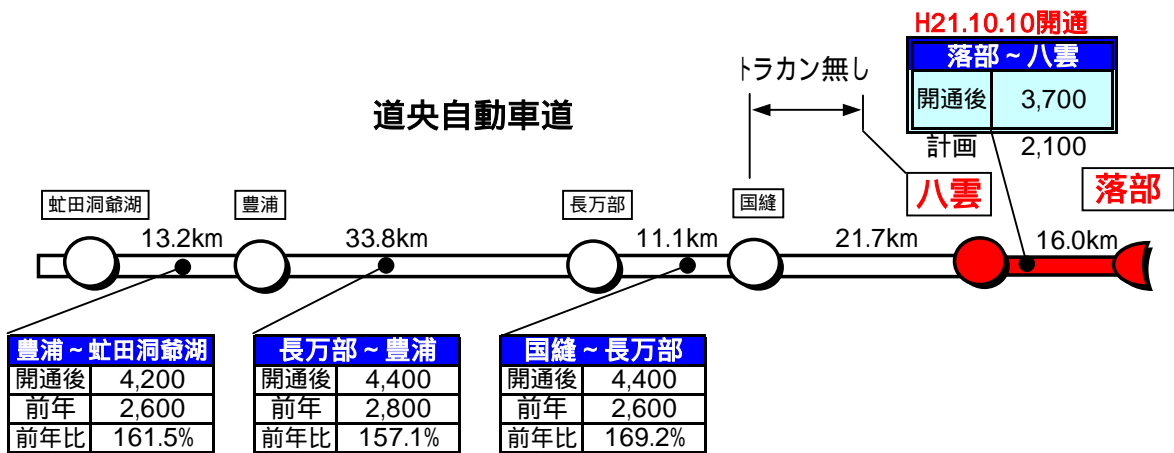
H21.10.10開通

| 落部～八雲 | |
|---|---|
| 開通後 | 3,700 |

計画 2,100

トラカン無し

道央自動車道

八雲

落部

虻田洞爺湖　豊浦　長万部　国縫

13.2km　33.8km　11.1km　21.7km　16.0km

| 豊浦～虻田洞爺湖 | |
|---|---|
| 開通後 | 4,200 |
| 前年 | 2,600 |
| 前年比 | 161.5% |

| 長万部～豊浦 | |
|---|---|
| 開通後 | 4,400 |
| 前年 | 2,800 |
| 前年比 | 157.1% |

| 国縫～長万部 | |
|---|---|
| 開通後 | 4,400 |
| 前年 | 2,600 |
| 前年比 | 169.2% |